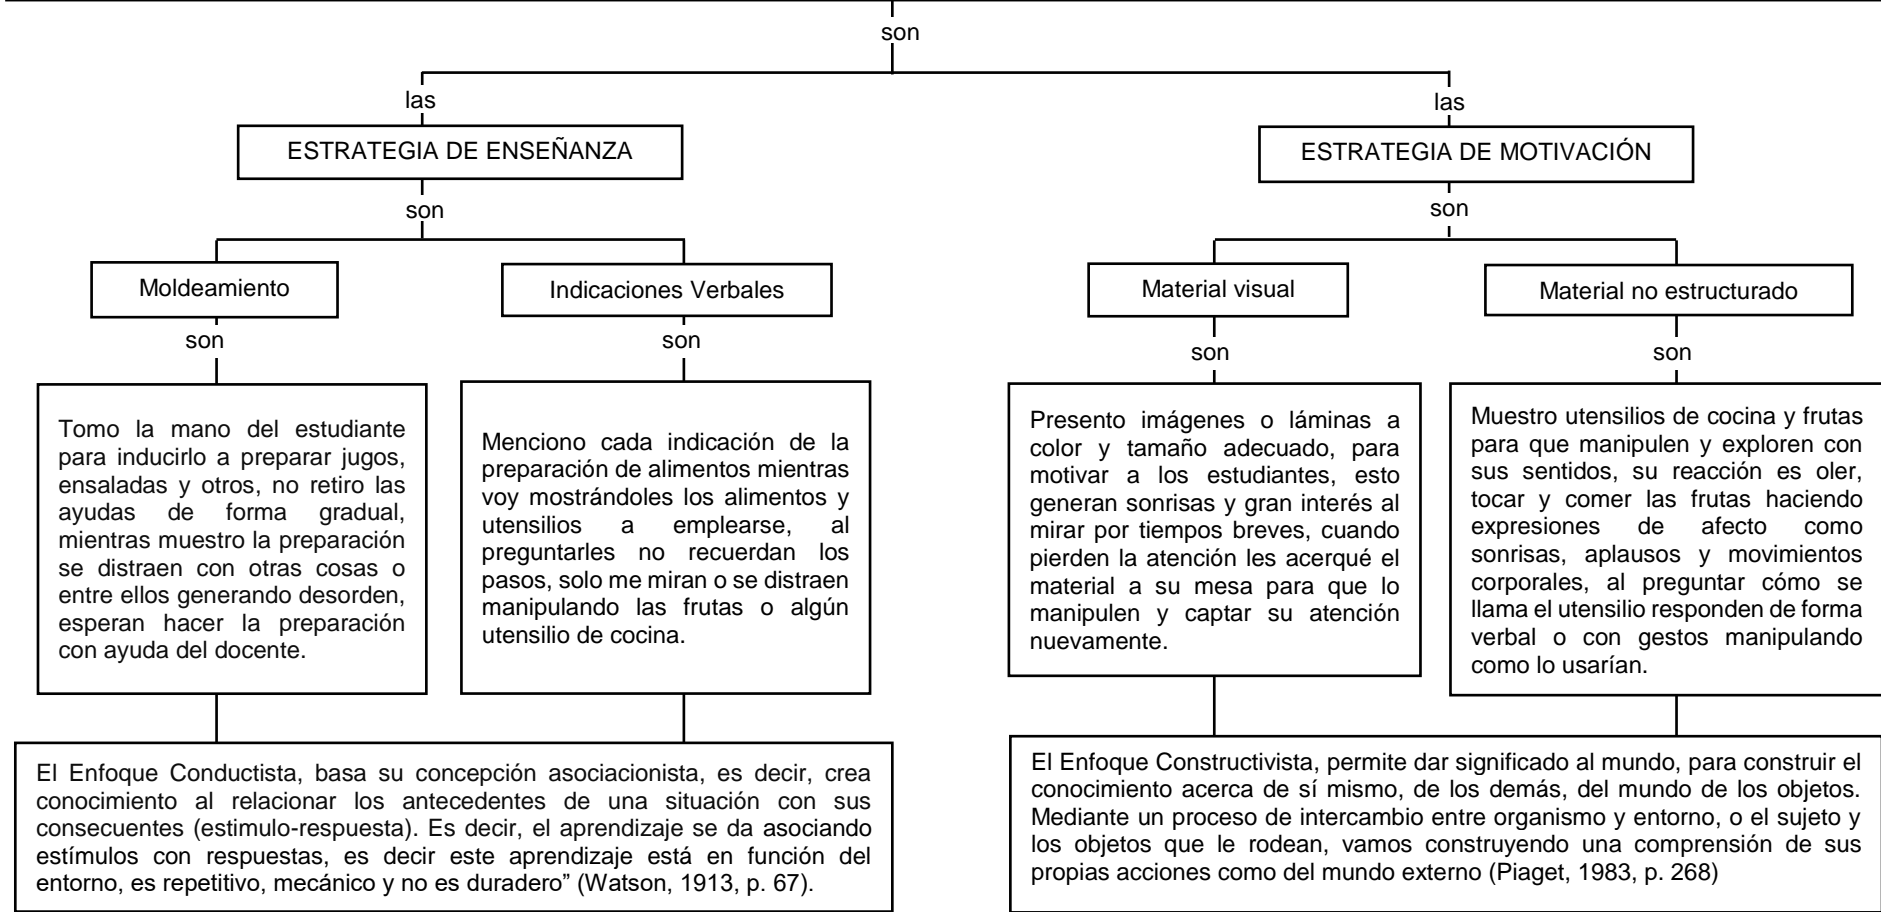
son

las

ESTRATEGIA DE ENSEÑANZA

son

Moldeamiento

son

Tomo la mano del estudiante para inducirlo a preparar jugos, ensaladas y otros, no retiro las ayudas de forma gradual, mientras muestro la preparación se distraen con otras cosas o entre ellos generando desorden, esperan hacer la preparación con ayuda del docente.

Indicaciones Verbales

son

Menciono cada indicación de la preparación de alimentos mientras voy mostrándoles los alimentos y utensilios a emplearse, al preguntarles no recuerdan los pasos, solo me miran o se distraen manipulando las frutas o algún utensilio de cocina.

El Enfoque Conductista, basa su concepción asociacionista, es decir, crea conocimiento al relacionar los antecedentes de una situación con sus consecuentes (estimulo-respuesta). Es decir, el aprendizaje se da asociando estímulos con respuestas, es decir este aprendizaje está en función del entorno, es repetitivo, mecánico y no es duradero” (Watson, 1913, p. 67).

las

ESTRATEGIA DE MOTIVACIÓN

son

Material visual

son

Presento imágenes o láminas a color y tamaño adecuado, para motivar a los estudiantes, esto generan sonrisas y gran interés al mirar por tiempos breves, cuando pierden la atención les acerqué el material a su mesa para que lo manipulen y captar su atención nuevamente.

Material no estructurado

son

Muestro utensilios de cocina y frutas para que manipulen y exploren con sus sentidos, su reacción es oler, tocar y comer las frutas haciendo expresiones de afecto como sonrisas, aplausos y movimientos corporales, al preguntar cómo se llama el utensilio responden de forma verbal o con gestos manipulando como lo usarían.

El Enfoque Constructivista, permite dar significado al mundo, para construir el conocimiento acerca de sí mismo, de los demás, del mundo de los objetos. Mediante un proceso de intercambio entre organismo y entorno, o el sujeto y los objetos que le rodean, vamos construyendo una comprensión de sus propias acciones como del mundo externo (Piaget, 1983, p. 268)